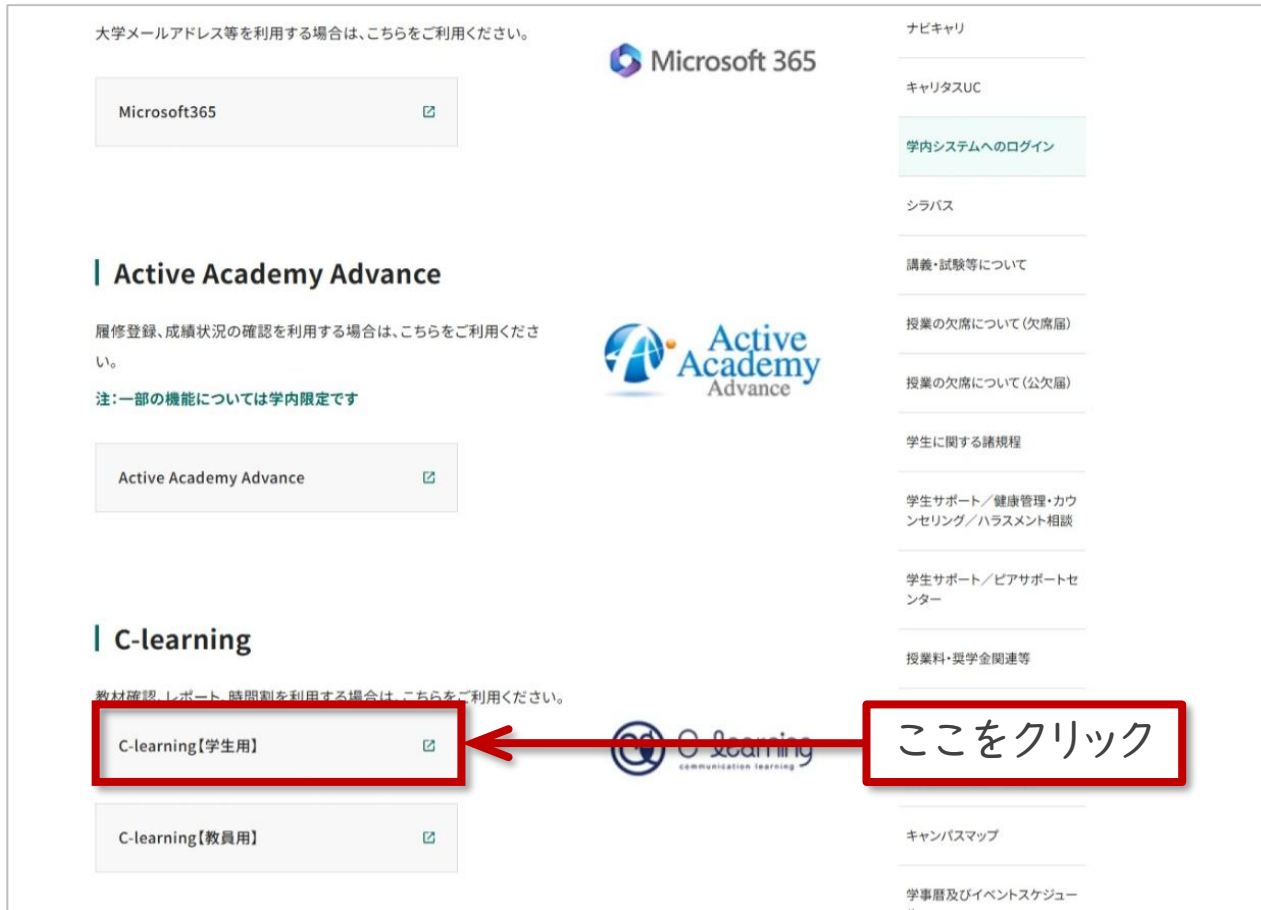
大学メールアドレス等を利用する場合は、こちらをご利用ください。

Microsoft 365

Microsoft365

Active Academy Advance

履修登録、成績状況の確認を利用する場合は、こちらをご利用ください。

注：一部の機能については学内限定です

Active Academy Advance

Active Academy Advance

C-learning

教材確認、レポート、時間割を利用する場合は、こちらをご利用ください。

C-learning【学生用】

C-learning communication learning

ここをクリック

C-learning【教員用】

ナビキャリ

キャリタスUC

学内システムへのログイン

シラバス

講義・試験等について

授業の欠席について（欠席届）

授業の欠席について（公欠届）

学生に関する諸規程

学生サポート／健康管理・カウンセリング／ハラスメント相談

学生サポート／ピアサポートセンター

授業料・奨学金関連等

キャンパスマップ

学事暦及びイベントスケジュー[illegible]